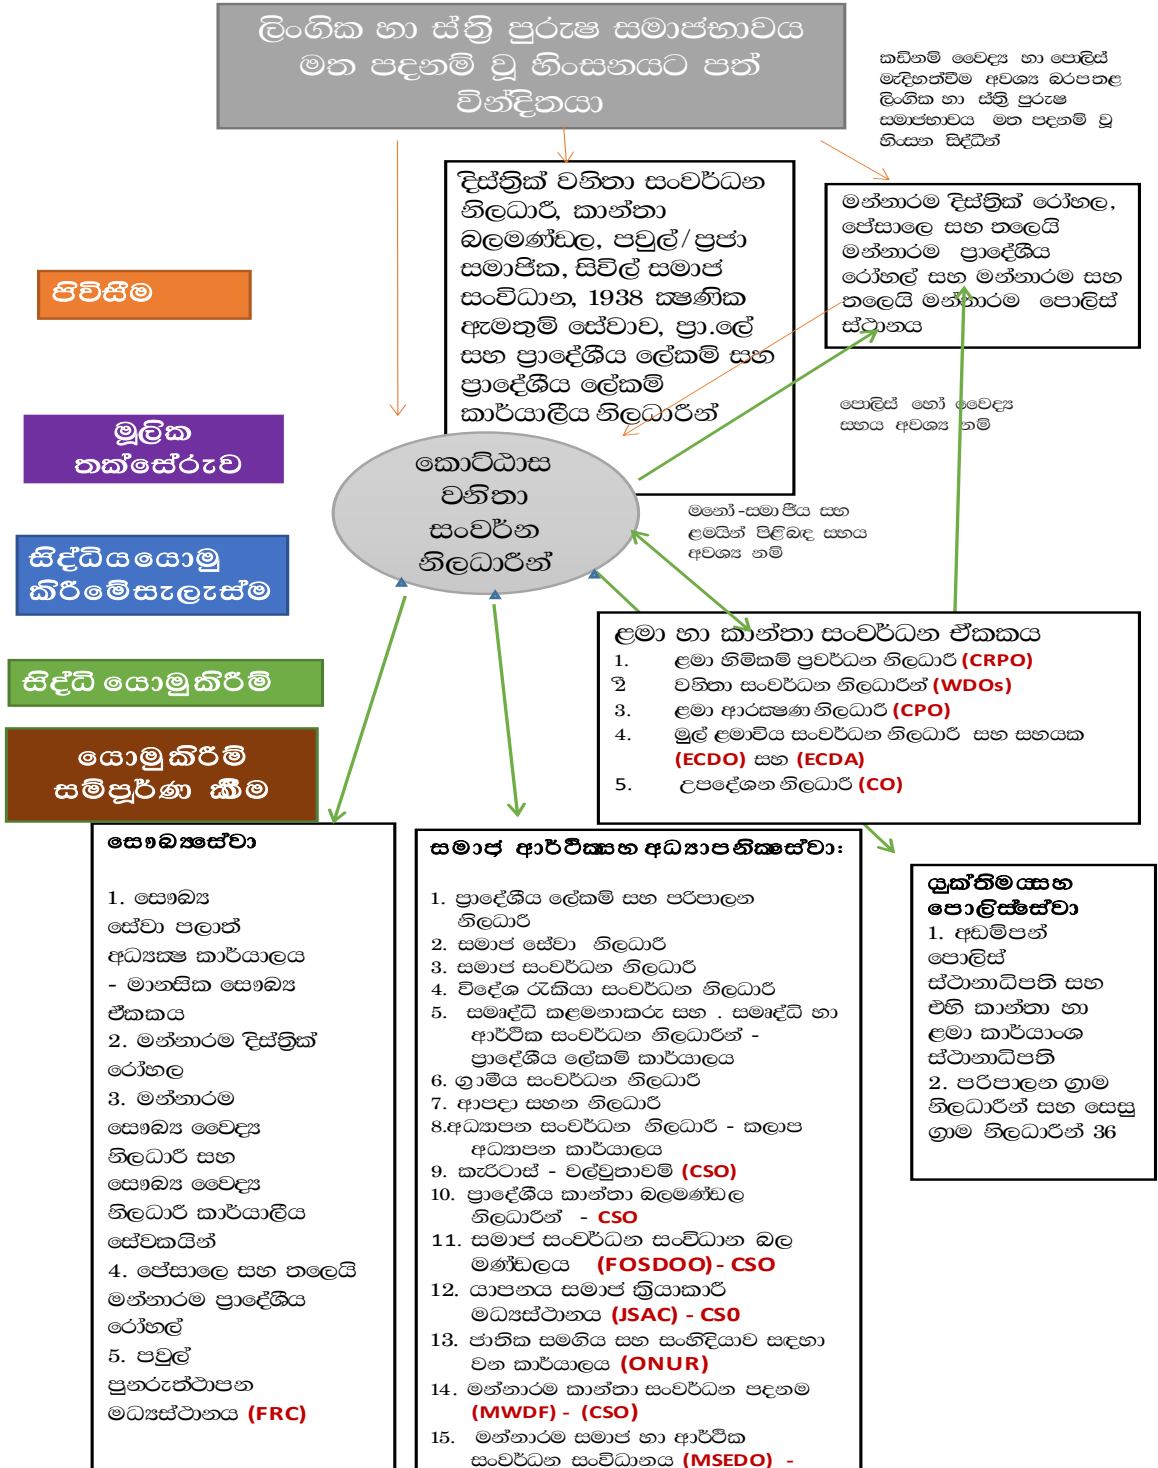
ලිංගික හා ස්ත්‍රී පුරුෂ සමාජභාවය මත පදනම් වූ හිංසනයට පත් වින්දිතයා

කඩිනම් වෛද්‍ය හා පොලිස් මැදිහත්වීම අවශ්‍ය බරපතළ ලිංගික හා ස්ත්‍රී පුරුෂ සමාජභාවය මත පදනම් වූ හිංසන සිද්ධීන්

දිස්ත්‍රික් වනිතා සංවර්ධන නිලධාරී, කාන්තා බලමණ්ඩල, පවුල්/ප්‍රජා සමාජික, සිවිල් සමාජ සංවිධාන, 1938 ක්ෂණික ඇමතුම් සේවාව, ප්‍රා.ලේ සහ ප්‍රාදේශීය ලේකම් සහ ප්‍රාදේශීය ලේකම් කාර්යාලීය නිලධාරීන්

මන්නාරම දිස්ත්‍රික් රෝහල, පේසාලෙ සහ තලෙයි මන්නාරම ප්‍රාදේශීය රෝහල් සහ මන්නාරම සහ තලෙයි මන්නාරම පොලිස් ස්ථානය

පිවිසීම

මූලික තක්සේරුව

සිද්ධියයොමු කිරීමේසැලැස්ම

සිද්ධි යොමුකිරීම්

යොමු කිරීම් සම්පූර්ණ කිරීම

කොට්ඨාස වනිතා සංවර්ධන නිලධාරීන්

පොලිස් හෝ වෛද්‍ය සහය අවශ්‍ය නම්

මනෝ-සමාජීය සහ ළමයින් පිළිබඳ සහය අවශ්‍ය නම්

ළමා හා කාන්තා සංවර්ධන ඒකකය
1. ළමා හිමිකම් ප්‍රවර්ධන නිලධාරී (CRPO)
2 වනිතා සංවර්ධන නිලධාරීන් (WDOs)
3. ළමා ආරක්ෂණ නිලධාරී (CPO)
4. මුල් ළමාවිය සංවර්ධන නිලධාරී සහ සහයක (ECDO) සහ (ECDA)
5. උපදේශන නිලධාරී (CO)

සෞඛ්‍යසේවා

1. සෞඛ්‍ය සේවා පලාත් අධ්‍යක්ෂ කාර්යාලය - මානසික සෞඛ්‍ය ඒකකය
2. මන්නාරම දිස්ත්‍රික් රෝහල
3. මන්නාරම සෞඛ්‍ය වෛද්‍ය නිලධාරී සහ සෞඛ්‍ය වෛද්‍ය නිලධාරී කාර්යාලීය සේවකයින්
4. පේසාලෙ සහ තලෙයි මන්නාරම ප්‍රාදේශීය රෝහල්
5. පවුල් පුනරුත්ථාපන මධ්‍යස්ථානය (FRC)

සමාජ ආර්ථිකසහ අධ්‍යාපනිකසේවා:

1. ප්‍රාදේශීය ලේකම් සහ පරිපාලන නිලධාරී
2. සමාජ සේවා නිලධාරී
3. සමාජ සංවර්ධන නිලධාරී
4. විදේශ රැකියා සංවර්ධන නිලධාරී
5. සමෘද්ධි කළමනාකරු සහ . සමෘද්ධි හා ආර්ථික සංවර්ධන නිලධාරීන් - ප්‍රාදේශීය ලේකම් කාර්යාලය
6. ග්‍රාමීය සංවර්ධන නිලධාරී
7. ආපදා සහන නිලධාරී
8.අධ්‍යාපන සංවර්ධන නිලධාරී - කලාප අධ්‍යාපන කාර්යාලය
9. කැරිටාස් - වල්වුතාවම් (CSO)
10. ප්‍රාදේශීය කාන්තා බලමණ්ඩල නිලධාරීන් - CSO
11. සමාජ සංවර්ධන සංවිධාන බල මණ්ඩලය (FOSDOO)- CSO
12. යාපනය සමාජ ක්‍රියාකාරී මධ්‍යස්ථානය (JSAC) - CSO
13. ජාතික සමගිය සහ සංහිඳියාව සඳහා වන කාර්යාලය (ONUR)
14. මන්නාරම කාන්තා සංවර්ධන පදනම (MWDF) - (CSO)
15. මන්නාරම සමාජ හා ආර්ථික සංවර්ධන සංවිධානය (MSEDO) -

යුක්තිමයසහ පොලිස්සේවා
1. අධිපති පොලිස් ස්ථානාධිපති සහ එහි කාන්තා හා ළමා කාර්යාංශ ස්ථානාධිපති
2. පරිපාලන ග්‍රාම නිලධාරීන් සහ සෙසු ග්‍රාම නිලධාරීන් 36